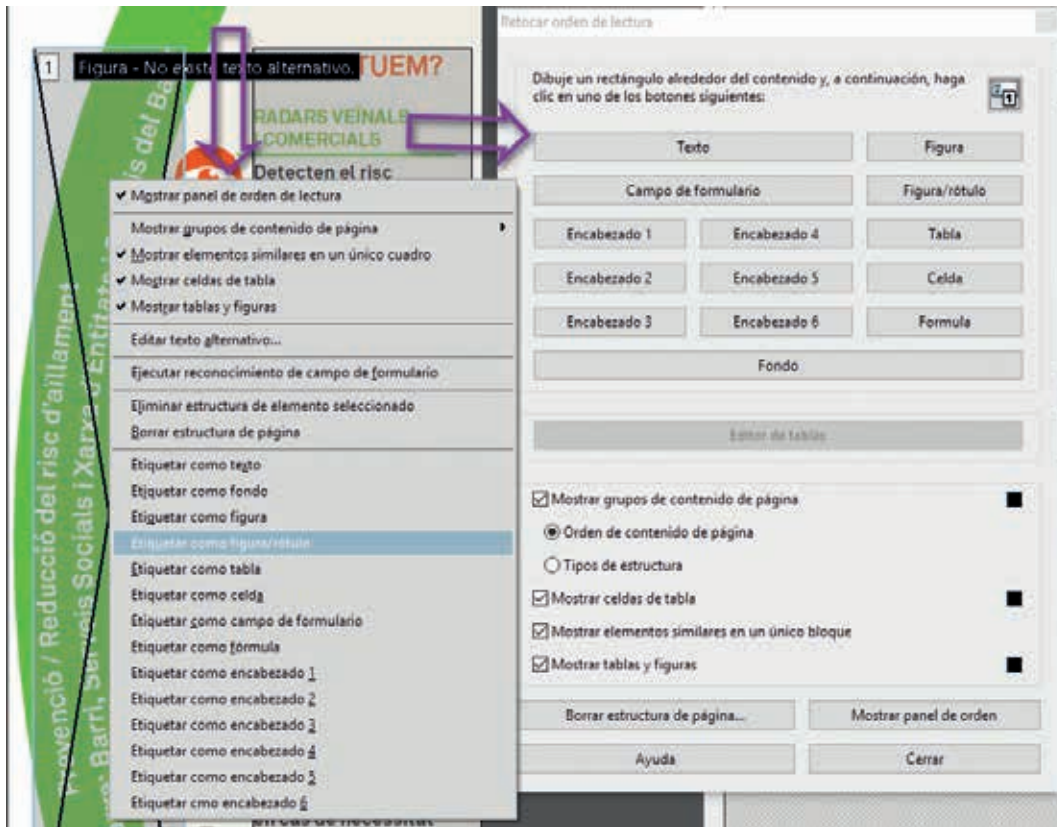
1 Figura - No existe texto alternativo.

TUEM?

RADARS VEÏNALS COMERCIALS

Detecten el risc

Prevenció / Reducció del risc d'aïllament ... Barri, Serveis Socials i Xarxa d'Entitats del Ba...

✔ Mostrar panel de orden de lectura
Mostrar grupos de contenido de página
✔ Mostrar elementos similares en un único cuadro
✔ Mostrar celdas de tabla
✔ Mostrar tablas y figuras
Editar texto alternativo...
Ejecutar reconocimiento de campo de formulario
Eliminar estructura de elemento seleccionado
Borrar estructura de página
Etiquetar como texto
Etiquetar como fondo
Etiquetar como figura
Etiquetar como figura/rótulo
Etiquetar como tabla
Etiquetar como celda
Etiquetar como campo de formulario
Etiquetar como fórmula
Etiquetar como encabezado 1
Etiquetar como encabezado 2
Etiquetar como encabezado 3
Etiquetar como encabezado 4
Etiquetar como encabezado 5
Etiquetar cmo encabezado 6

en cas de necessitat

Retocar orden de lectura

Dibuje un rectángulo alrededor del contenido y, a continuación, haga clic en uno de los botones siguientes:

Texto
Figura
Campo de formulario
Figura/rótulo
Encabezado 1
Encabezado 4
Tabla
Encabezado 2
Encabezado 5
Celda
Encabezado 3
Encabezado 6
Formula
Fondo
Editor de tablas
Mostrar grupos de contenido de página
Orden de contenido de página
Tipos de estructura
Mostrar celdas de tabla
Mostrar elementos similares en un único bloque
Mostrar tablas y figuras
Borrar estructura de página...
Mostrar panel de orden
Ayuda
Cerrar